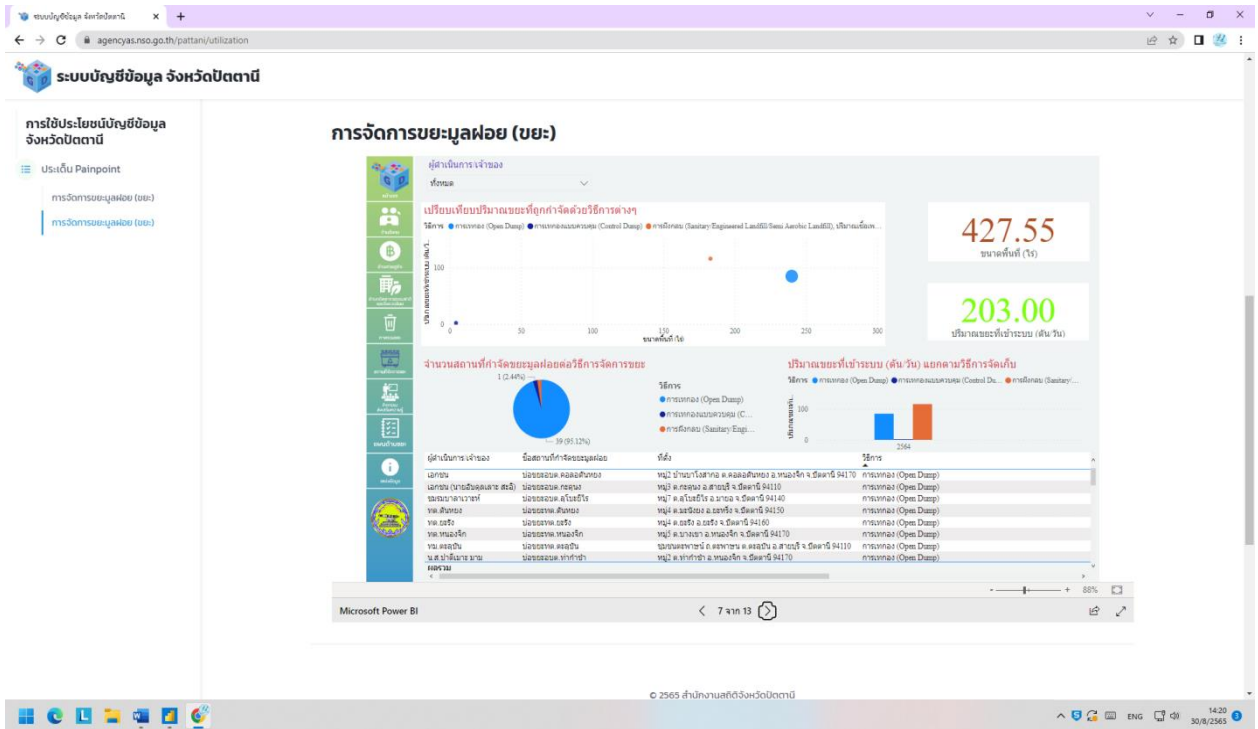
ระบบบัญชีข้อมูล จังหวัดปัตตานี × +

agencyas.nso.go.th/pattani/utilization

ระบบบัญชีข้อมูล จังหวัดปัตตานี

การใช้ประโยชน์บัญชีข้อมูล จังหวัดปัตตานี

ประเด็น Painpoint

การจัดการขยะมูลฝอย (ขยะ)

การจัดการขยะมูลฝอย (ขยะ)

การจัดการขยะมูลฝอย (ขยะ)

ผู้ดำเนินการ/เจ้าของ
ทั้งหมด

เปรียบเทียบปริมาณขยะที่ถูกกำจัดด้วยวิธีการต่างๆ
วิธีการ ● การเทกอง (Open Dump) ● การเทกองแบบควบคุม (Control Dump) ● การฝังกลบ (Sanitary/Engineered Landfill/Semi Aerobic Landfill), ปริมาณเชื่อม...

100
0
0 50 100 150 200 250 300
ขนาดพื้นที่ (ไร่)

427.55
ขนาดพื้นที่ (ไร่)

203.00
ปริมาณขยะที่เข้าระบบ (ตัน/วัน)

จำนวนสถานที่กำจัดขยะมูลฝอยต่อวิธีการจัดการขยะ
1 (2.44%)
39 (95.12%)
วิธีการ
● การเทกอง (Open Dump)
● การเทกองแบบควบคุม (C...
● การฝังกลบ (Sanitary/Engi...

ปริมาณขยะที่เข้าระบบ (ตัน/วัน) แยกตามวิธีการจัดเก็บ
วิธีการ ● การเทกอง (Open Dump) ● การเทกองแบบควบคุม (Control Du... ● การฝังกลบ (Sanitary/...
100
0
2564

| ผู้ดำเนินการ/เจ้าของ | ชื่อสถานที่กำจัดขยะมูลฝอย | ที่ตั้ง | วิธีการ |
|---|---|---|---|
| เอกชน | บ่อขยะอบต.คลองต้นหยง | หมู่2 บ้านบาโงสาดอ ต.คลองต้นหยง อ.หนองจิก จ.ปัตตานี 94170 | การเทกอง (Open Dump) |
| เอกชน (นายอับดุลเลาะ สะลี) | บ่อขยะอบต.กะดุนง | หมู่3 ต.กะดุนง อ.สายบุรี จ.ปัตตานี 94110 | การเทกอง (Open Dump) |
| ชมรมบาลาเวาะห์ | บ่อขยะอบต.ดโบะปิโร | หมู่7 ต.ดโบะปิโร อ.มายอ จ.ปัตตานี 94140 | การเทกอง (Open Dump) |
| ทต.ต้นหยง | บ่อขยะทต.ต้นหยง | หมู่4 ต.แม่ลัดยอ อ.ยะหริ่ง จ.ปัตตานี 94150 | การเทกอง (Open Dump) |
| ทต.ยะรัง | บ่อขยะทต.ยะรัง | หมู่4 ต.ยะรัง อ.ยะรัง จ.ปัตตานี 94160 | การเทกอง (Open Dump) |
| ทต.หนองจิก | บ่อขยะทต.หนองจิก | หมู่5 ต.บางเขา อ.หนองจิก จ.ปัตตานี 94170 | การเทกอง (Open Dump) |
| ทม.ตะลุบัน | บ่อขยะทม.ตะลุบัน | ชุมชนดาราพาณิชย์ ต.ตะลุบัน อ.สายบุรี จ.ปัตตานี 94110 | การเทกอง (Open Dump) |
| น.ส.ปาตีเมาะ มาน | บ่อขยะอบต.ท่ากำชำ | หมู่3 ต.ท่ากำชำ อ.หนองจิก จ.ปัตตานี 94170 | การเทกอง (Open Dump) |
| ผลรวม | | | |

88%

Microsoft Power BI
7 จาก 13

© 2565 สำนักงานสถิติจังหวัดปัตตานี

ENG 14:20 30/8/2565